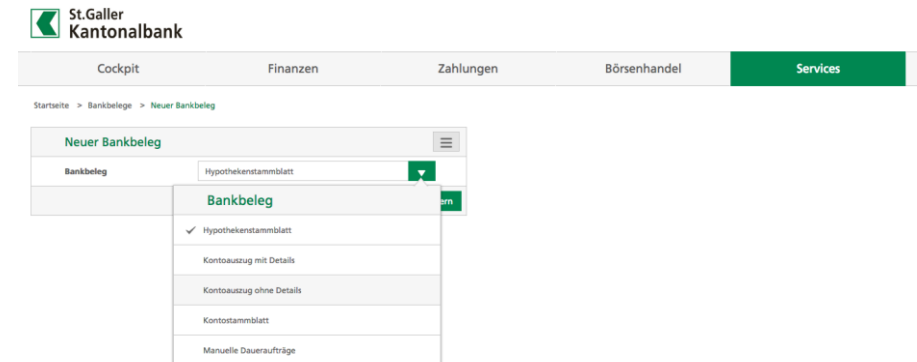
St.Galler Kantonalbank

Cockpit | Finanzen | Zahlungen | Börsenhandel | Services

Startseite > Bankbelege > Neuer Bankbeleg

Neuer Bankbeleg

Bankbeleg

Hypothekenstammblatt

ern

Bankbeleg

✓ Hypothekenstammblatt

Kontoauszug mit Details

Kontoauszug ohne Details

Kontostammblatt

Manuelle Daueraufträge